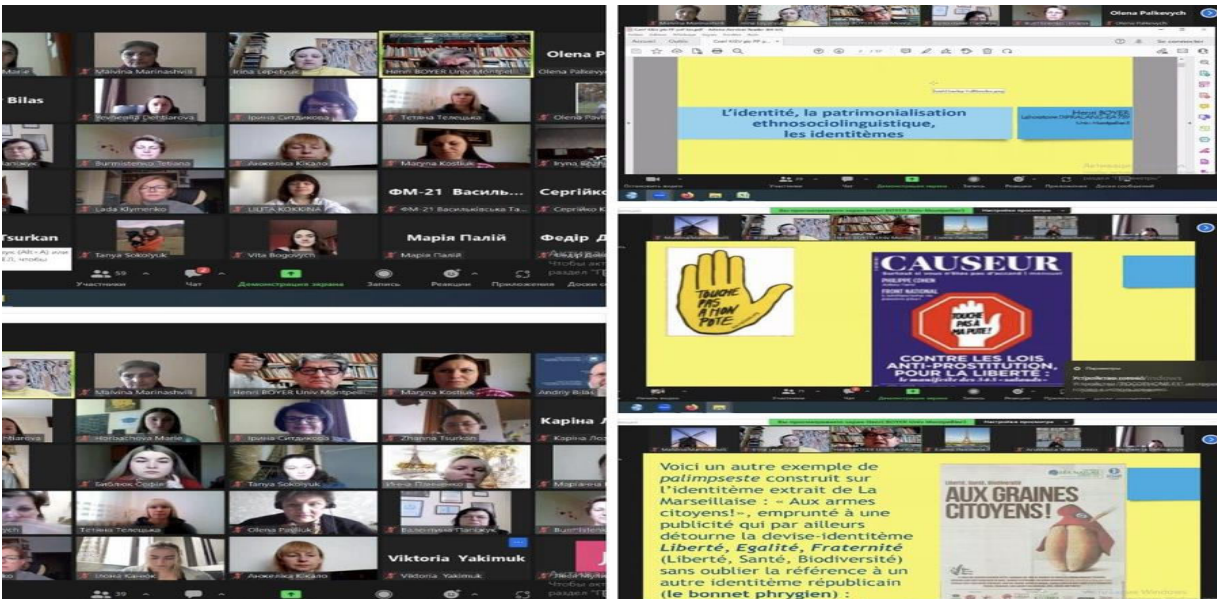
Malvina Marinashvili
Irina Lepetyuk
Henri BOYER Univ Montpel
Olena P
Olena Palkevych
Bilas
Yevgenija Dehtiarova
Ірина Ситдикова
Тетяна Телецька
Olena Pavl
Burmistenko Tetiana
Анжеліка Кісаль
Maryna Kostiuk
Iryna Bi
Lada Klymenko
LILIYA KOKHNA
ФМ-21 Васильківська Та...
Сергійко К
ФМ-21 Васил...
Сергійко
Tsurkan
Tanya Sokolyuk
Vita Bogovych
Марія Палій
Федір Д
Марія Палій
59
Участники
Чат
Демонстрация экрана
Запись
Реакции
Приложения

L'identité, la patrimonialisation ethnosociolinguistique, les identitèmes
Henri BOYER

Malvina Marinashvili
Henri BOYER Univ Montpel
Maryna Kostiuk
Andriy Bilas
Horbachova Marie
Ірина Ситдикова
Zhanna Tsurkan
Каріна
Бабюк Софія
Tanya Sokolyuk
Тетяна Телецька
Olena Palkevych
Viktoria Yakimuk
Анжеліка Кісаль
Viktoria Yakimuk
39

TOUCHE PAS À MON POTE
CAUSEUR
TOUCHE PAS À MA PUTE!
CONTRE LES LOIS ANTI-PROSTITUTION, POUR LA LIBERTÉ

Voici un autre exemple de palimpseste construit sur l'identitème extrait de La Marseillaise : « Aux armes citoyens!», emprunté à une publicité qui par ailleurs détourne la devise-identitème Liberté, Egalité, Fraternité (Liberté, Santé, Biodiversité) sans oublier la référence à un autre identitème républicain (le bonnet phrygien) :
Liberté, Santé, Biodiversité
AUX GRAINES CITOYENS!